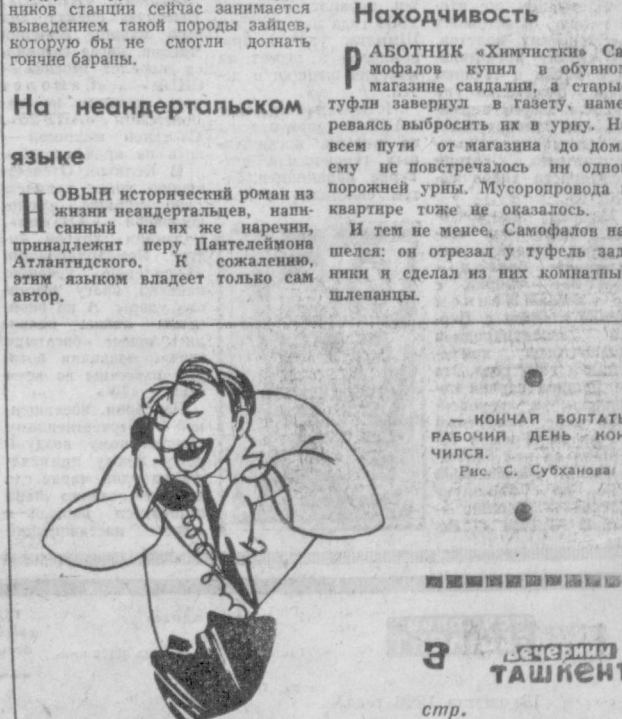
ников станции сейчас занимается выведением такой породы зайцев, которую бы не смогли догнать гончие бараны.

На неандертальском языке

НОВЫЙ исторический роман из жизни неандертальцев, написанный на их же наречии, принадлежит перу Пантелеймона Атлантидского. К сожалению, этим языком владеет только сам автор.

Находчивость

РАБОТНИК «Химчистки» Самофалов купил в обувном магазине сандалии, а старые туфли завернул в газету, намереваясь выбросить их в урну. На всем пути от магазина до дома ему не повстречалось ни одной порожней урны. Мусоропровода в квартире тоже не оказалось.

И тем не менее, Самофалов нашелся: он отрезал у туфель задники и сделал из них комнатные шлепанцы.

— КОНЧАЙ БОЛТАТЬ РАБОЧИЙ ДЕНЬ — КОНЧИЛСЯ.

Рис. С. Субханова

3 стр.

Вечерний ТАШКЕНТ